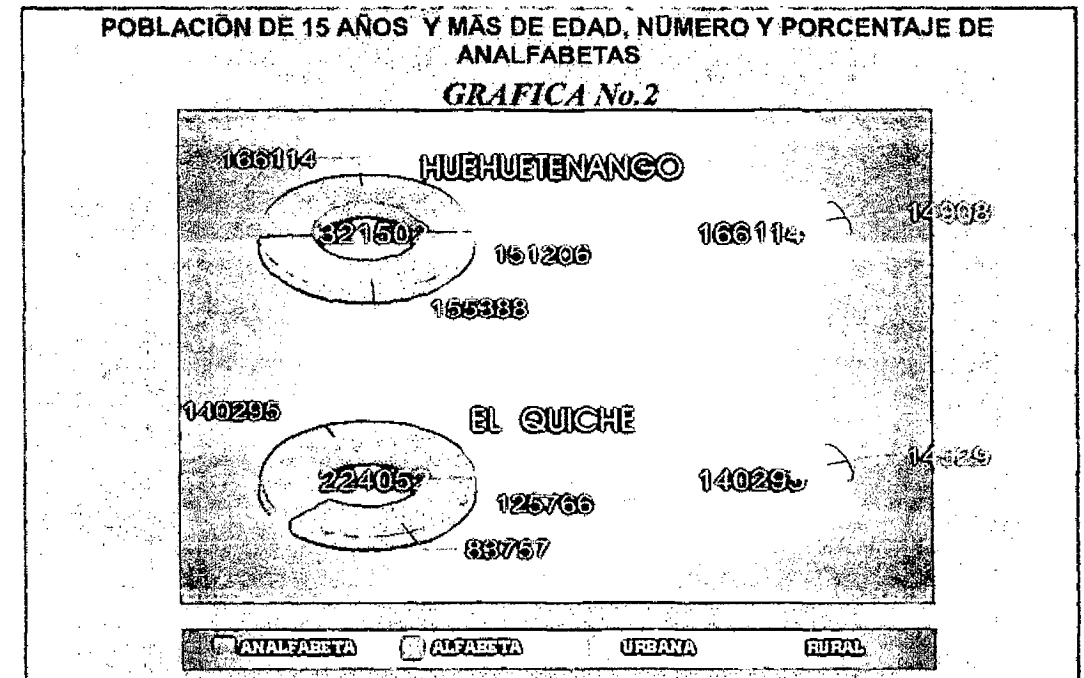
POBLACIÓN DE 15 AÑOS Y MÁS DE EDAD, NÚMERO Y PORCENTAJE DE ANALFABETAS

GRAFICA No.2

166114

HUEHUETENANGO

32150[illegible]

151206

155388

166114

14908

140295

EL QUICHE

22405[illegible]

125766

83757

14029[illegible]

14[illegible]29

ANALFABETA ALFABETA URBANA RURAL